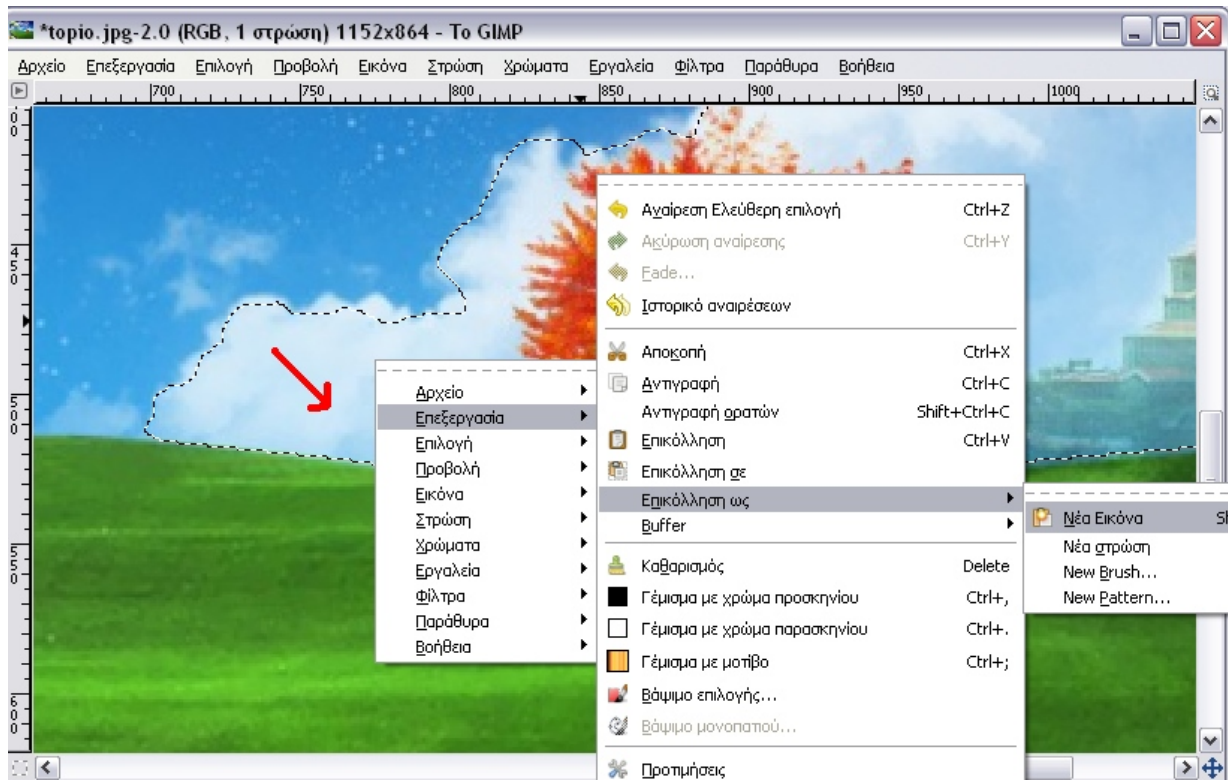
*topio.jpg-2.0 (RGB, 1 στρώση) 1152x864 - To GIMP

Αρχείο Επεξεργασία Επιλογή Προβολή Εικόνα Στρώση Χρώματα Εργαλεία Φίλτρα Παράθυρα Βοήθεια

700 750 800 850 900 950 1000

0
450
500
550
600

Αρχείο
Επεξεργασία
Επιλογή
Προβολή
Εικόνα
Στρώση
Χρώματα
Εργαλεία
Φίλτρα
Παράθυρα
Βοήθεια

Αναίρεση Ελεύθερη επιλογή Ctrl+Z
Ακύρωση αναίρεσης Ctrl+Y
Fade...
Ιστορικό αναιρέσεων
Αποκοπή Ctrl+X
Αντιγραφή Ctrl+C
Αντιγραφή ορατών Shift+Ctrl+C
Επικόλληση Ctrl+V
Επικόλληση σε
Επικόλληση ως
Buffer
Καθαρισμός Delete
Γέμισμα με χρώμα προσκηνίου Ctrl+,
Γέμισμα με χρώμα παρασκηνίου Ctrl+.
Γέμισμα με μοτίβο Ctrl+;
Βάψιμο επιλογής...
Βάψιμο μονοπατιού...
Προτιμήσεις

Νέα Εικόνα Sh
Νέα στρώση
New Brush...
New Pattern...